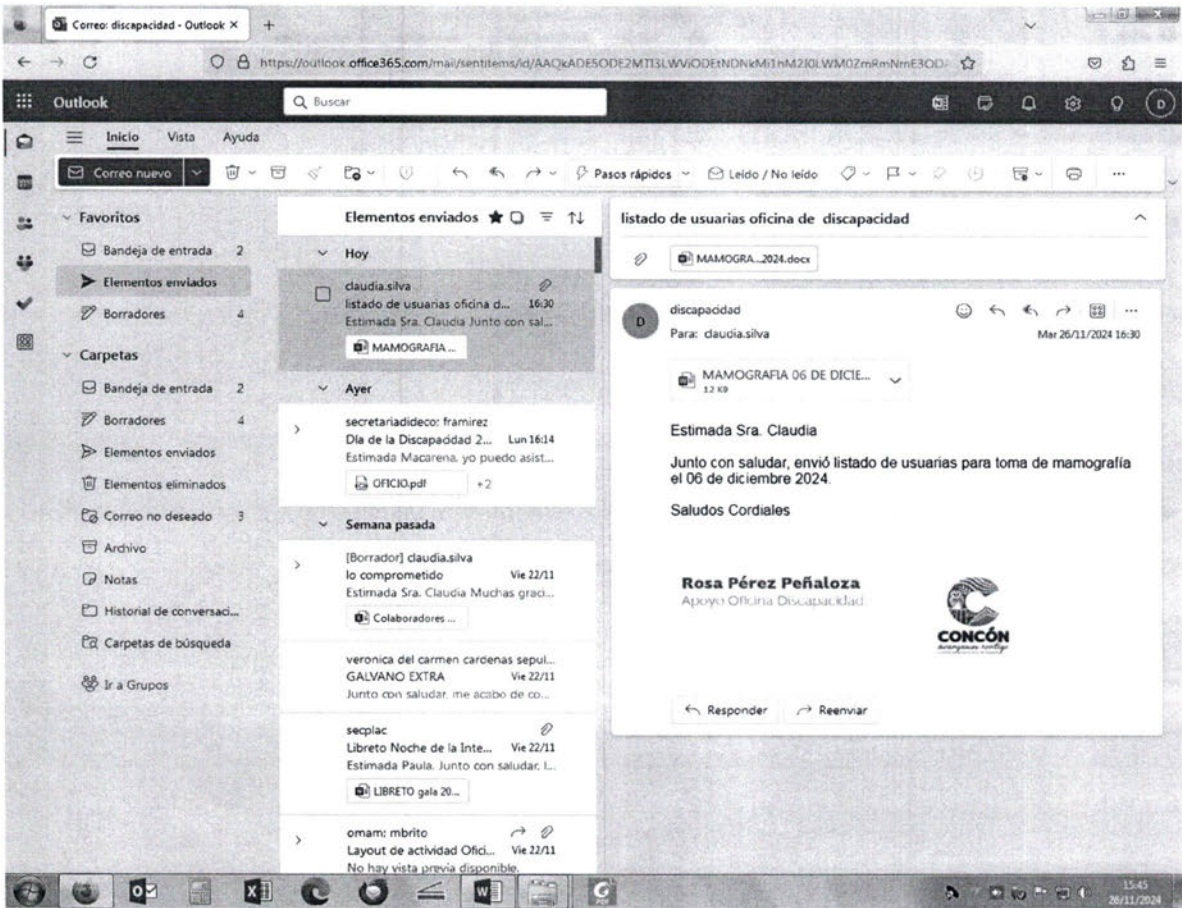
Correo: discapacidad - Outlook ×

https://outlook.office365.com/mail/sentitems/id/AAQkADE5ODE2MTI3LWViODEtNDNkMi1hM2I0LWM0ZmRmNmE3OD

Outlook

Buscar

D

Inicio Vista Ayuda

Correo nuevo

Pasos rápidos

Leído / No leído

Favoritos

Bandeja de entrada 2

Elementos enviados

Borradores 4

Carpetas

Bandeja de entrada 2

Borradores 4

Elementos enviados

Elementos eliminados

Correo no deseado 3

Archivo

Notas

Historial de conversaci...

Carpetas de búsqueda

Ir a Grupos

Elementos enviados

Hoy

claudia.silva
listado de usuarias oficina d... 16:30
Estimada Sra. Claudia Junto con sal...
MAMOGRAFIA ...

Ayer

secretariadideco: framirez
Día de la Discapacidad 2... Lun 16:14
Estimada Macarena, yo puedo asist...
OFICIO.pdf +2

Semana pasada

[Borrador] claudia.silva
lo comprometido Vie 22/11
Estimada Sra. Claudia Muchas graci...
Colaboradores ...

veronica del carmen cardenas sepul...
GALVANO EXTRA Vie 22/11
Junto con saludar, me acabo de co...

secplac
Libreto Noche de la Inte... Vie 22/11
Estimada Paula. Junto con saludar, l...
LIBRETO gala 20...

omam: mbrito
Layout de actividad Ofici... Vie 22/11
No hay vista previa disponible.

listado de usuarias oficina de discapacidad

MAMOGRA...2024.docx

D

discapacidad
Para: claudia.silva
Mar 26/11/2024 16:30

MAMOGRAFIA 06 DE DICIE...
12 KB

Estimada Sra. Claudia

Junto con saludar, envió listado de usuarias para toma de mamografía el 06 de diciembre 2024.

Saludos Cordiales

Rosa Pérez Peñaloza
Apoyo Oficina Discapacidad

CONCÓN

Responder

Reenviar

15:45
28/11/2024